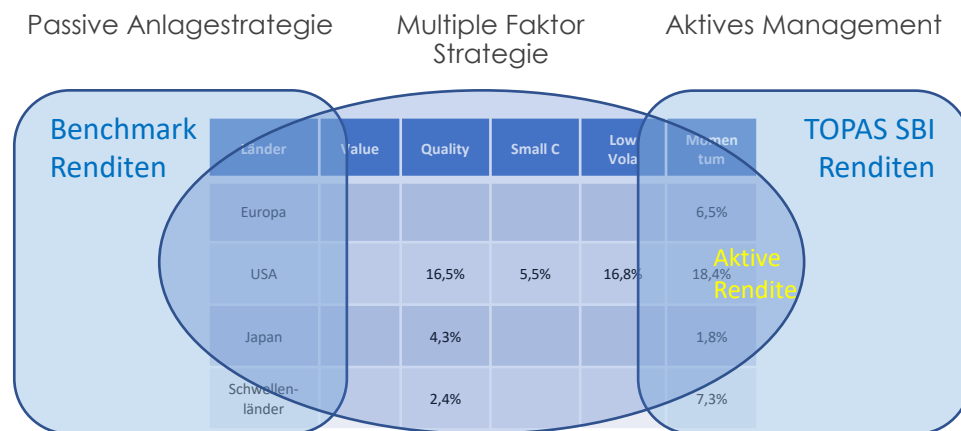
Passive Anlagestrategie

Multiple Faktor Strategie

Aktives Management

Benchmark Renditen

TOPAS SBI Renditen

| Länder | Value | Quality | Small C | Low Vola | Momentum |
|---|---|---|---|---|---|
| Europa | | | | | 6,5% |
| USA | | 16,5% | 5,5% | 16,8% | 18,4% |
| Japan | | 4,3% | | | 1,8% |
| Schwellenländer | | 2,4% | | | 7,3% |

Aktive Rendite